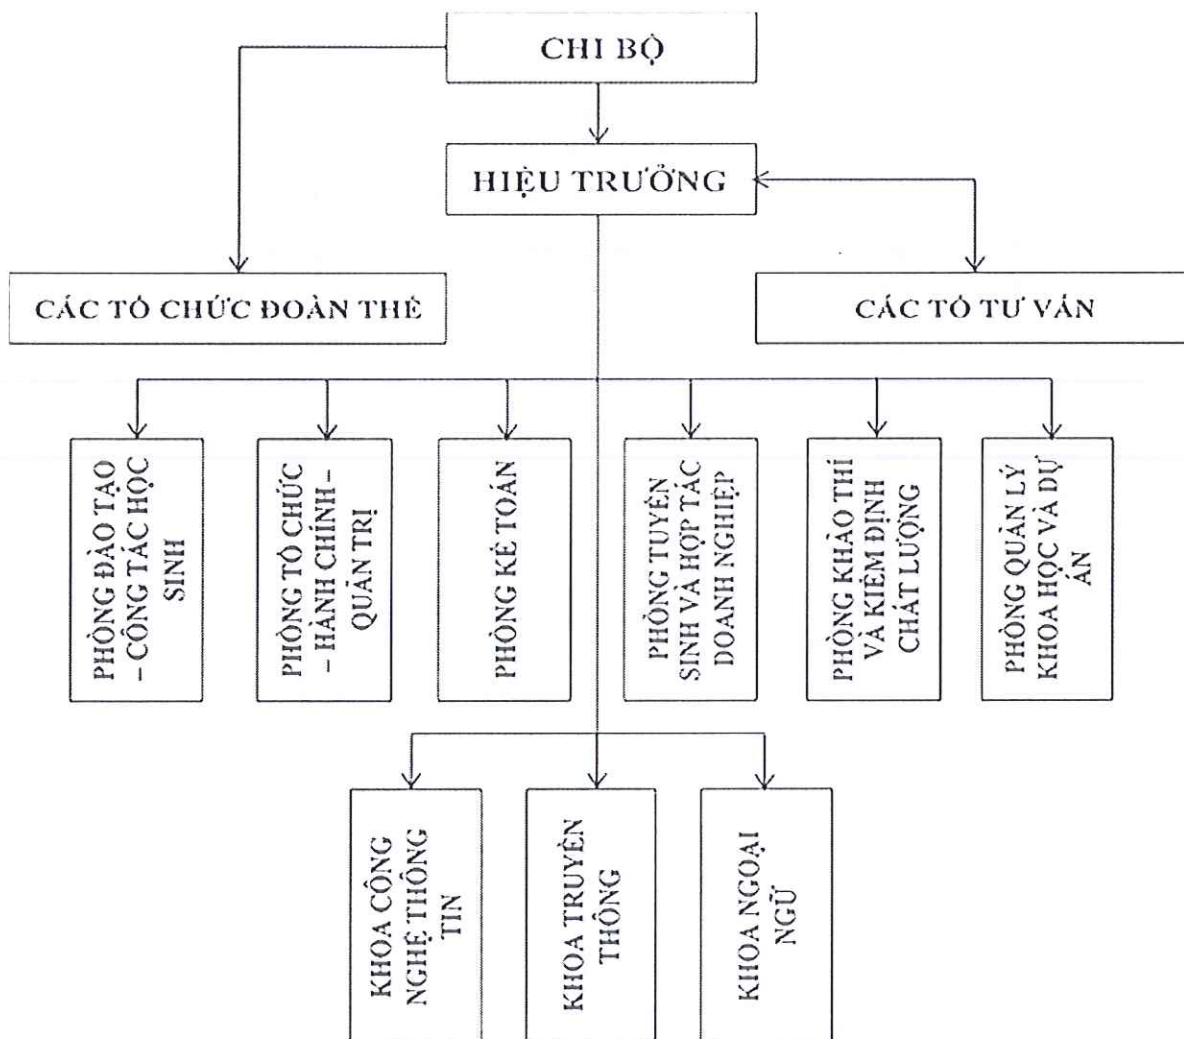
CHI BỘ

HIỆU TRƯỞNG

CÁC TỔ CHỨC ĐOÀN THỂ

CÁC TỔ TƯ VẤN

PHÒNG ĐÀO TẠO – CÔNG TÁC HỌC SINH

PHÒNG TỔ CHỨC – HÀNH CHÍNH – QUẢN TRỊ

PHÒNG KẾ TOÁN

PHÒNG TUYỂN SINH VÀ HỢP TÁC DOANH NGHIỆP

PHÒNG KHẢO THÍ VÀ KIỂM ĐỊNH CHẤT LƯỢNG

PHÒNG QUẢN LÝ KHOA HỌC VÀ DỰ ÁN

KHOA CÔNG NGHỆ THÔNG TIN

KHOA TRUYỀN THÔNG

KHOA NGOẠI NGỮ